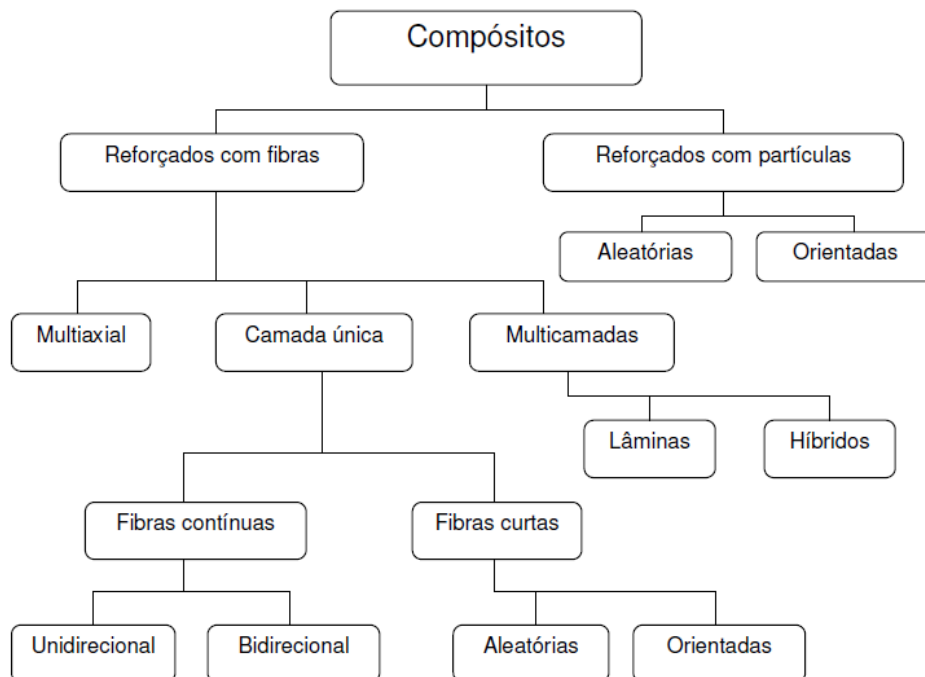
Compósitos

Reforçados com fibras

Reforçados com partículas

Aleatórias

Orientadas

Multiaxial

Camada única

Multicamadas

Lâminas

Híbridos

Fibras contínuas

Fibras curtas

Unidirecional

Bidirecional

Aleatórias

Orientadas